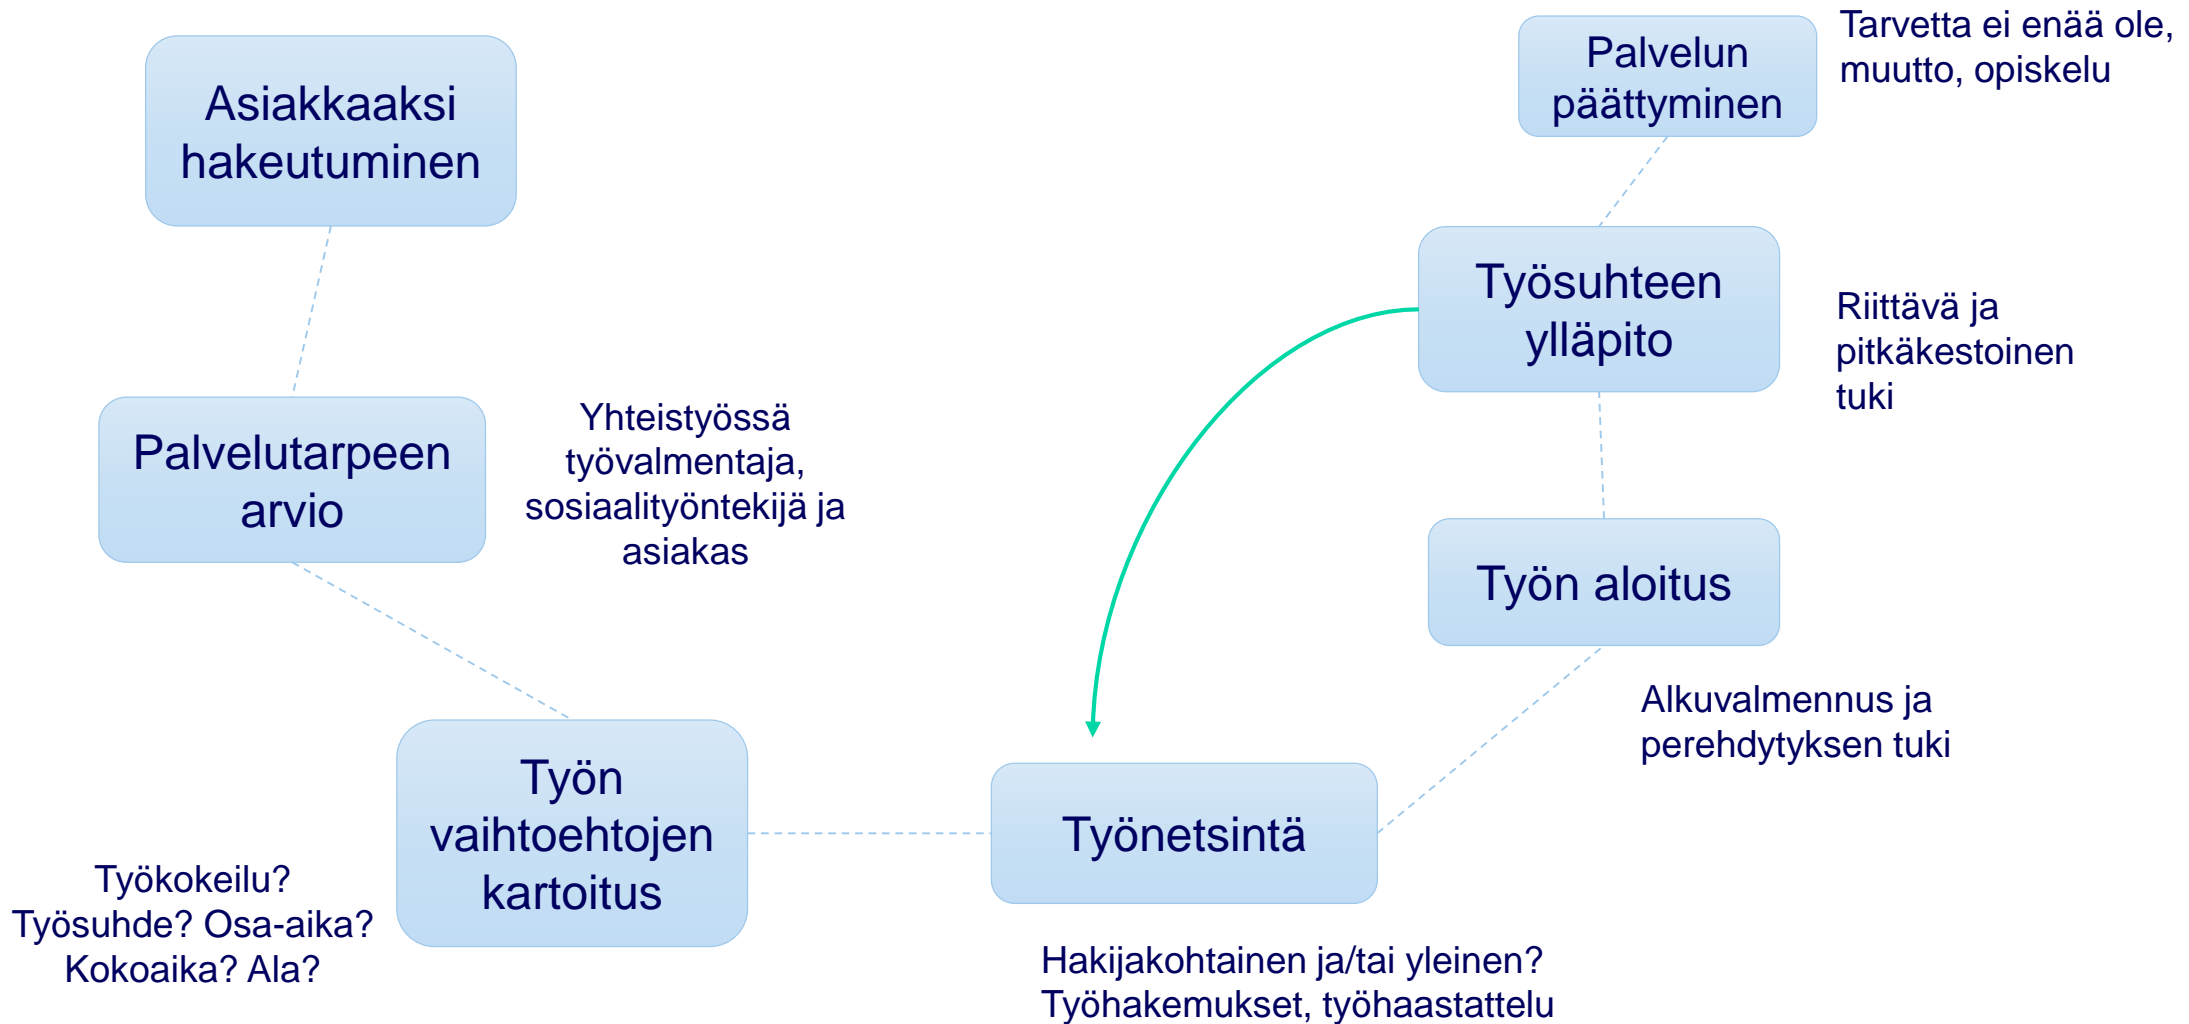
Asiakkaaksi hakeutuminen

Palvelutarpeen arvio

Yhteistyössä työvalmentaja, sosiaalityöntekijä ja asiakas

Työn vaihtoehtojen kartoitus

Työkokeilu? Työsuhde? Osa-aika? Kokoaika? Ala?

Työnetsintä

Hakijakohtainen ja/tai yleinen? Työhakemukset, työhaastattelu

Työn aloitus

Alkuvalmennus ja perehdytyksen tuki

Työsuhteen ylläpito

Riittävä ja pitkäkestoinen tuki

Palvelun päättyminen

Tarvetta ei enää ole, muutto, opiskelu